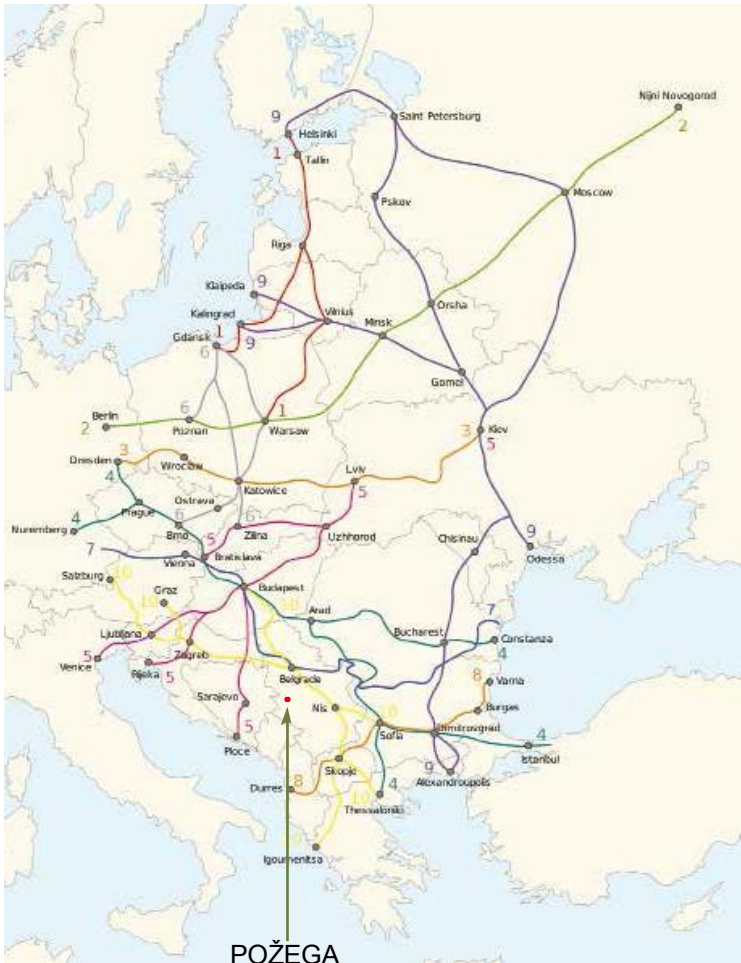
Nijni Novogorod
2
9
Saint Petersburg
Helsinki
1
Tallin
Moscow
Pskov
Riga
9
Klaipeda
Orsha
Vilnius
Kalingrad
Minsk
1
Gdańsk
9
6
Gomel
6
Berlin
1
2
Poznan
Warsaw
3
Kiev
5
3
Dresden
Wroclaw
Lviv
4
Katowice
5
Ostrava
Prague
6
4
Nuremberg
Brno
6
Uzhhorod
Chisinau
9
Zilina
5
Odessa
7
Bratislava
Vienna
Salzburg
10
Graz
Budapest
10
Arad
10
7
Bucharest
Constanza
Ljubljana
4
5
Zagreb
Venice
8
Rijeka
5
Belgrade
Varna
Sarajevo
Burgas
Nis
10
Dimitrovgrad
5
4
Sofia
Istanbul
Ploce
Skopje
9
Alexandroupolis
Durres
8
4
Thessaloniki
10
10
Igoumenitsa
POŽEGA